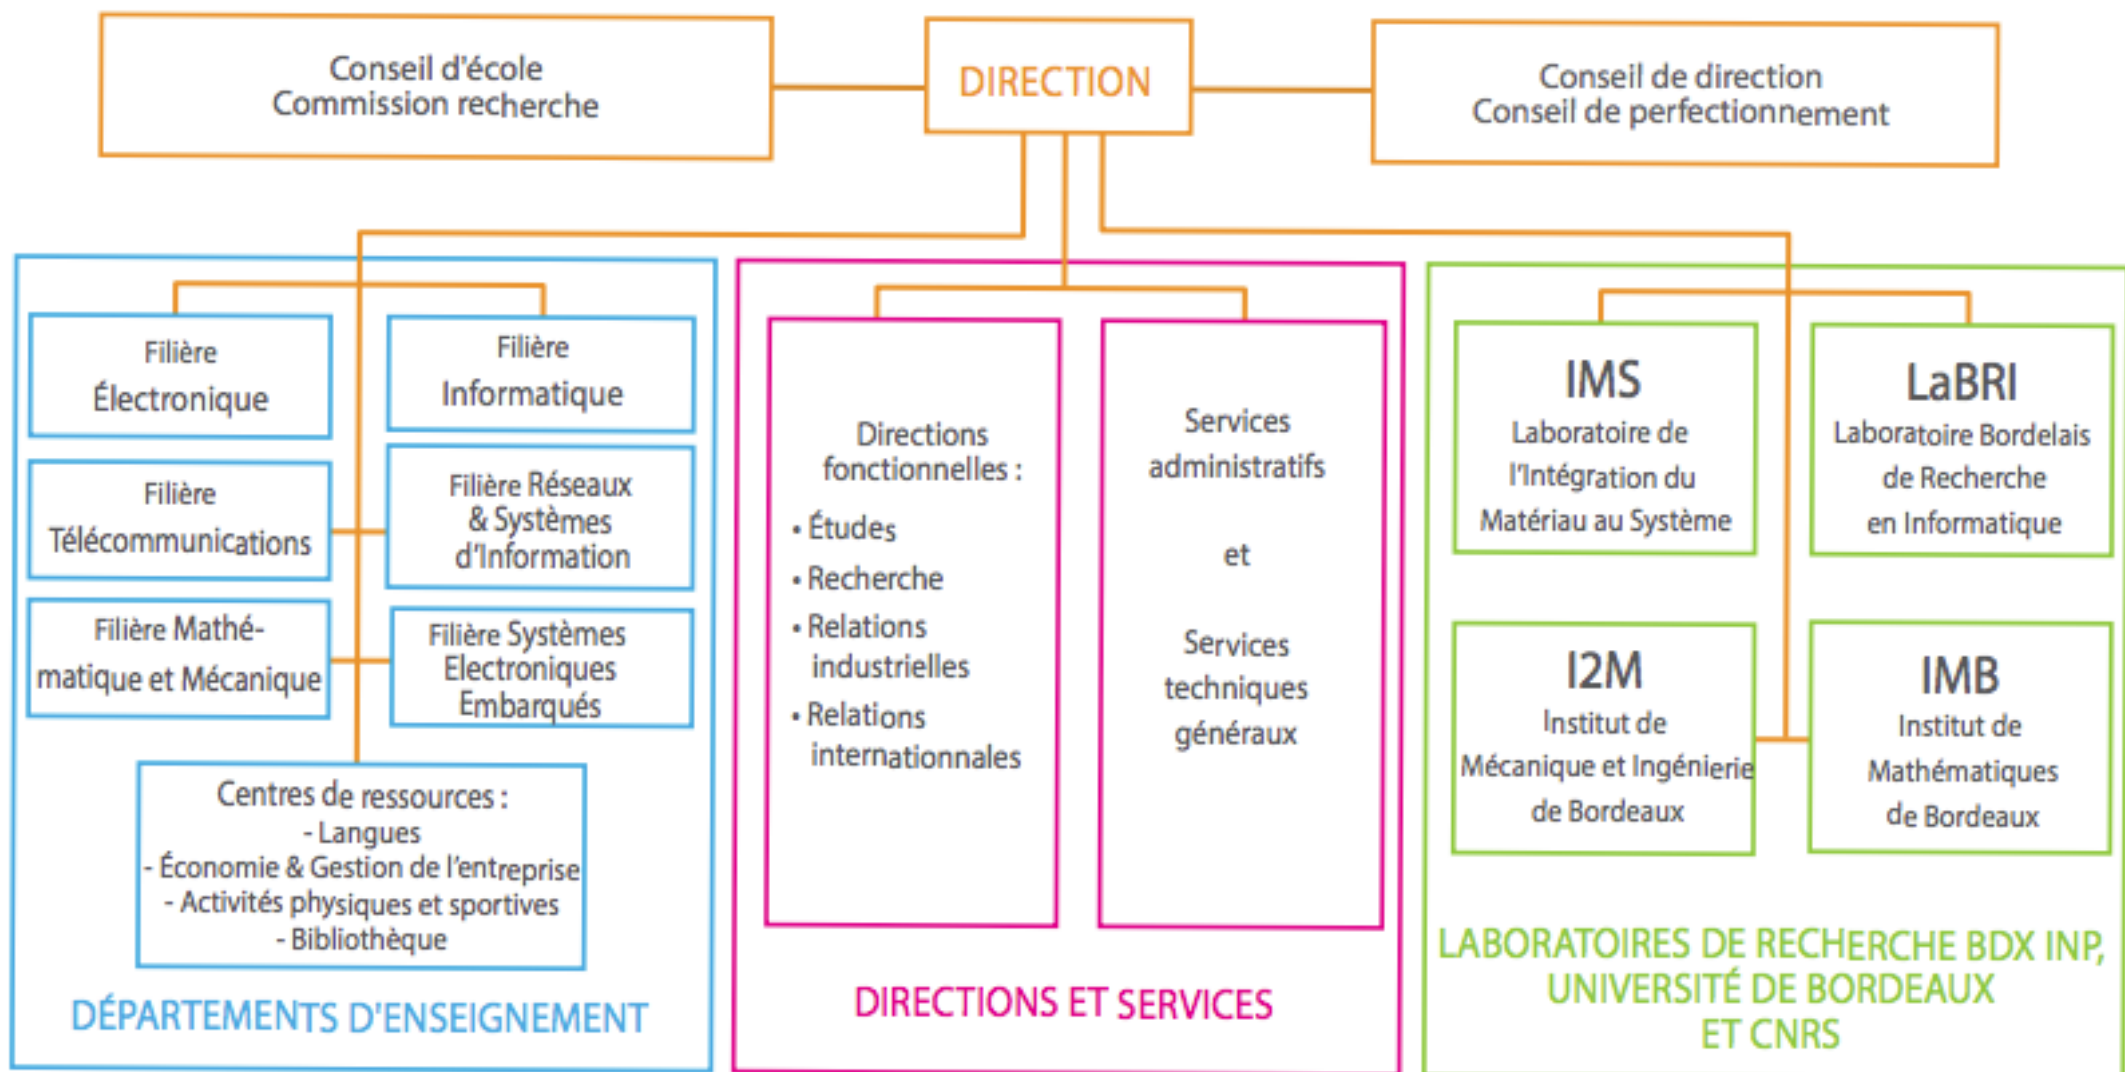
Conseil d'école
Commission recherche

DIRECTION

Conseil de direction
Conseil de perfectionnement

Filière
Électronique

Filière
Informatique

Filière
Télécommunications

Filière Réseaux & Systèmes d'Information

Filière Mathématique et Mécanique

Filière Systèmes Electroniques Embarqués

Centres de ressources :
- Langues
- Économie & Gestion de l'entreprise
- Activités physiques et sportives
- Bibliothèque

DÉPARTEMENTS D'ENSEIGNEMENT

Directions fonctionnelles :
• Études
• Recherche
• Relations industrielles
• Relations internationnales

Services administratifs

et

Services techniques généraux

DIRECTIONS ET SERVICES

IMS
Laboratoire de l'Intégration du Matériau au Système

LaBRI
Laboratoire Bordelais de Recherche en Informatique

I2M
Institut de Mécanique et Ingénierie de Bordeaux

IMB
Institut de Mathématiques de Bordeaux

LABORATOIRES DE RECHERCHE BDX INP, UNIVERSITÉ DE BORDEAUX ET CNRS